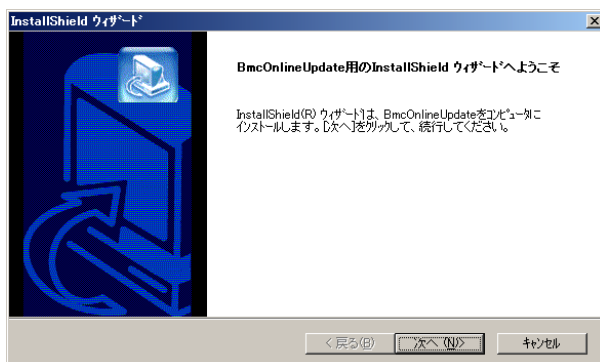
InstallShield ｳｨｻﾞｰﾄﾞ

BmcOnlineUpdate用のInstallShield ｳｨｻﾞｰﾄﾞへようこそ

InstallShield(R) ｳｨｻﾞｰﾄﾞは、BmcOnlineUpdateをｺﾝﾋﾟｭｰﾀに インストールします。[次へ]をクリックして、続行してください。

< 戻る(B)
次へ(N) >
ｷｬﾝｾﾙ